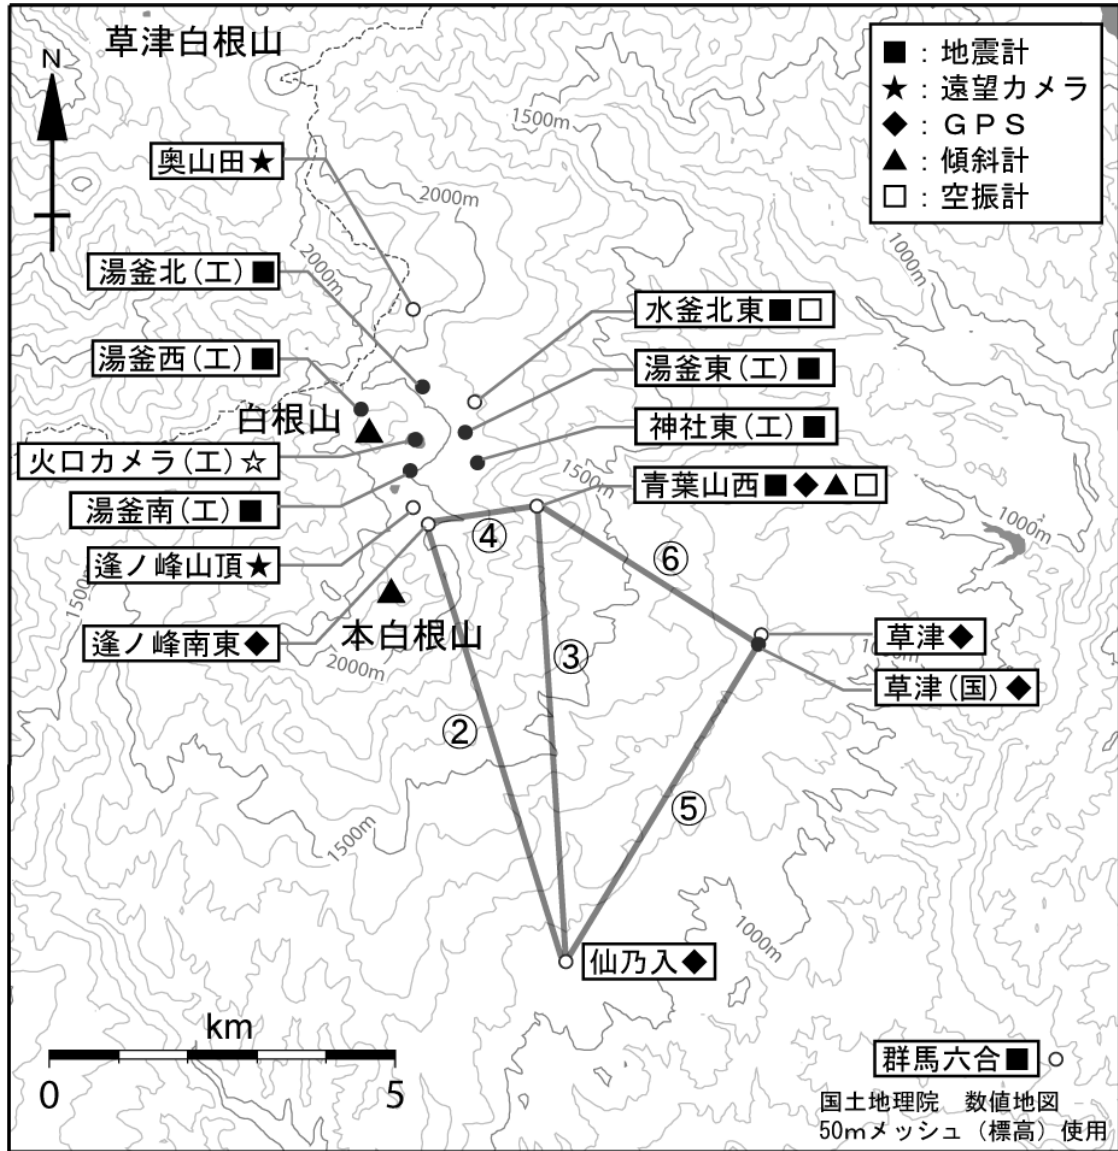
草津白根山

N

■：地震計
★：遠望カメラ
◆：ＧＰＳ
▲：傾斜計
□：空振計

1500m
2000m
2000m
1000m

奥山田★
湯釜北（工）■
湯釜西（工）■
白根山
火口カメラ（工）☆
湯釜南（工）■
逢ノ峰山頂★
逢ノ峰南東◆
本白根山

水釜北東■□
湯釜東（工）■
神社東（工）■
青葉山西■◆▲□
1500m
1000m

④
⑥
③
②
⑤

草津◆
草津（国）◆
1500m
2000m
1500m
1000m
1000m

仙乃入◆

km
0
5

群馬六合■

国土地理院　数値地図
50mメッシュ（標高）使用